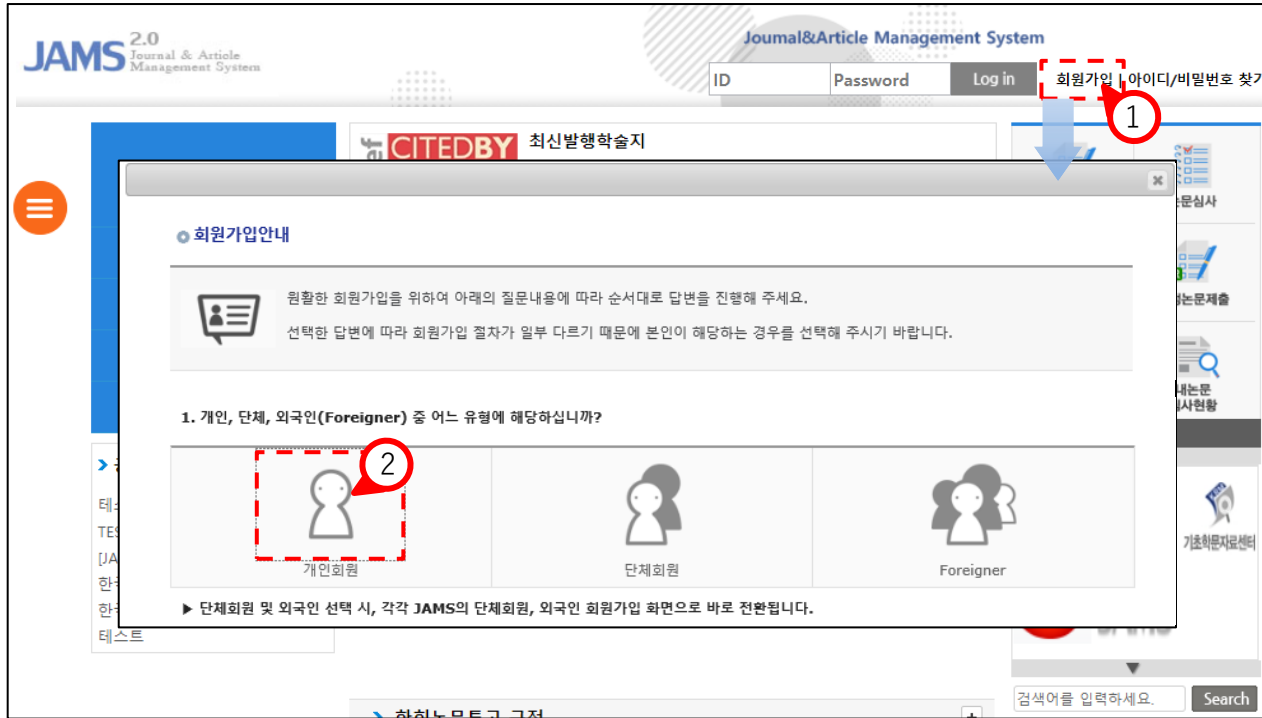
JAMS 2.0 Journal & Article Management System

Joumal&Article Management System

ID Password Log in 회원가입 | 아이디/비밀번호 찾기

1

CITEDBY 최신발행학술지

논문심사

논문제출

내논문 심사현황

기초학문자료센터

회원가입안내

원활한 회원가입을 위하여 아래의 질문내용에 따라 순서대로 답변을 진행해 주세요.

선택한 답변에 따라 회원가입 절차가 일부 다르기 때문에 본인이 해당하는 경우를 선택해 주시기 바랍니다.

1. 개인, 단체, 외국인(Foreigner) 중 어느 유형에 해당하십니까?

2

개인회원 단체회원 Foreigner

▶ 단체회원 및 외국인 선택 시, 각각 JAMS의 단체회원, 외국인 회원가입 화면으로 바로 전환됩니다.

테스트

검색어를 입력하세요. Search

학회논문투고 규정